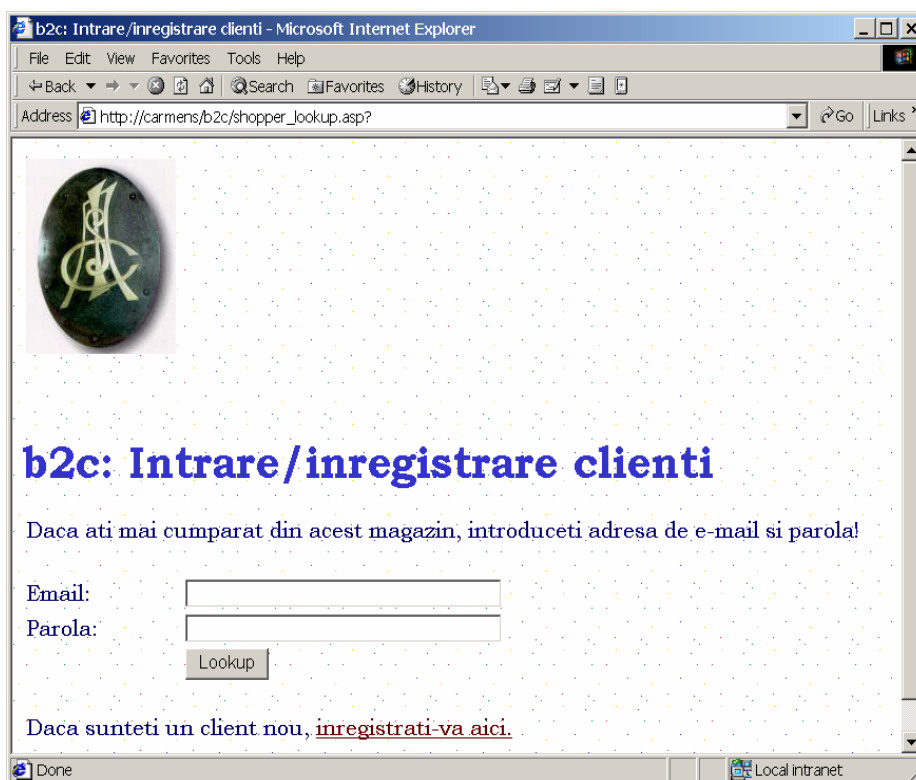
b2c: Intrare/inregistrare clienti - Microsoft Internet Explorer

File Edit View Favorites Tools Help

Back Search Favorites History

Address http://carmens/b2c/shopper_lookup.asp?

Go Links

b2c: Intrare/inregistrare clienti

Daca ati mai cumparat din acest magazin, introduceti adresa de e-mail si parola!

Email:

Parola:

Lookup

Daca sunteti un client nou, inregistrati-va aici.

Done

Local intranet